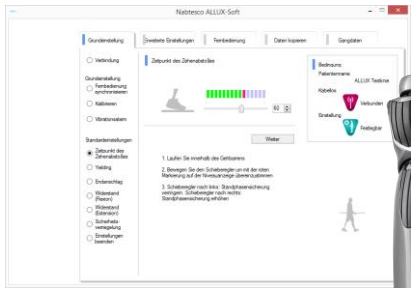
Nabtesco ALLUX-Soft

Grundeinstellung | Erweiterte Einstellungen | Fernbedienung | Daten kopieren | Gangdaten

Verbindung

Grundeinstellung
Fernbedienung synchronisieren
Kalibrieren
Vibrationsalarm

Standardeinstellungen
Zeitpunkt des Zehenabstoßes
Yielding
Endanschlag
Widerstand (Flexion)
Widerstand (Extension)
Sicherheitsverriegelung
Einstellungen beenden

Zeitpunkt des Zehenabstoßes

60

Weiter

1. Laufen Sie innerhalb des Gehbarrens

2. Bewegen Sie den Schieberegler um mit der roten Markierung auf der Niveauanzeige übereinzustimmen

3. Schieberegler nach links: Standphasensicherung verringern. Schieberegler nach rechts: Standphasensicherung erhöhen

Bedienung
Patientenname ALLUX Testknie
Kabellos
Verbunden
Einstellung
Festlegbar